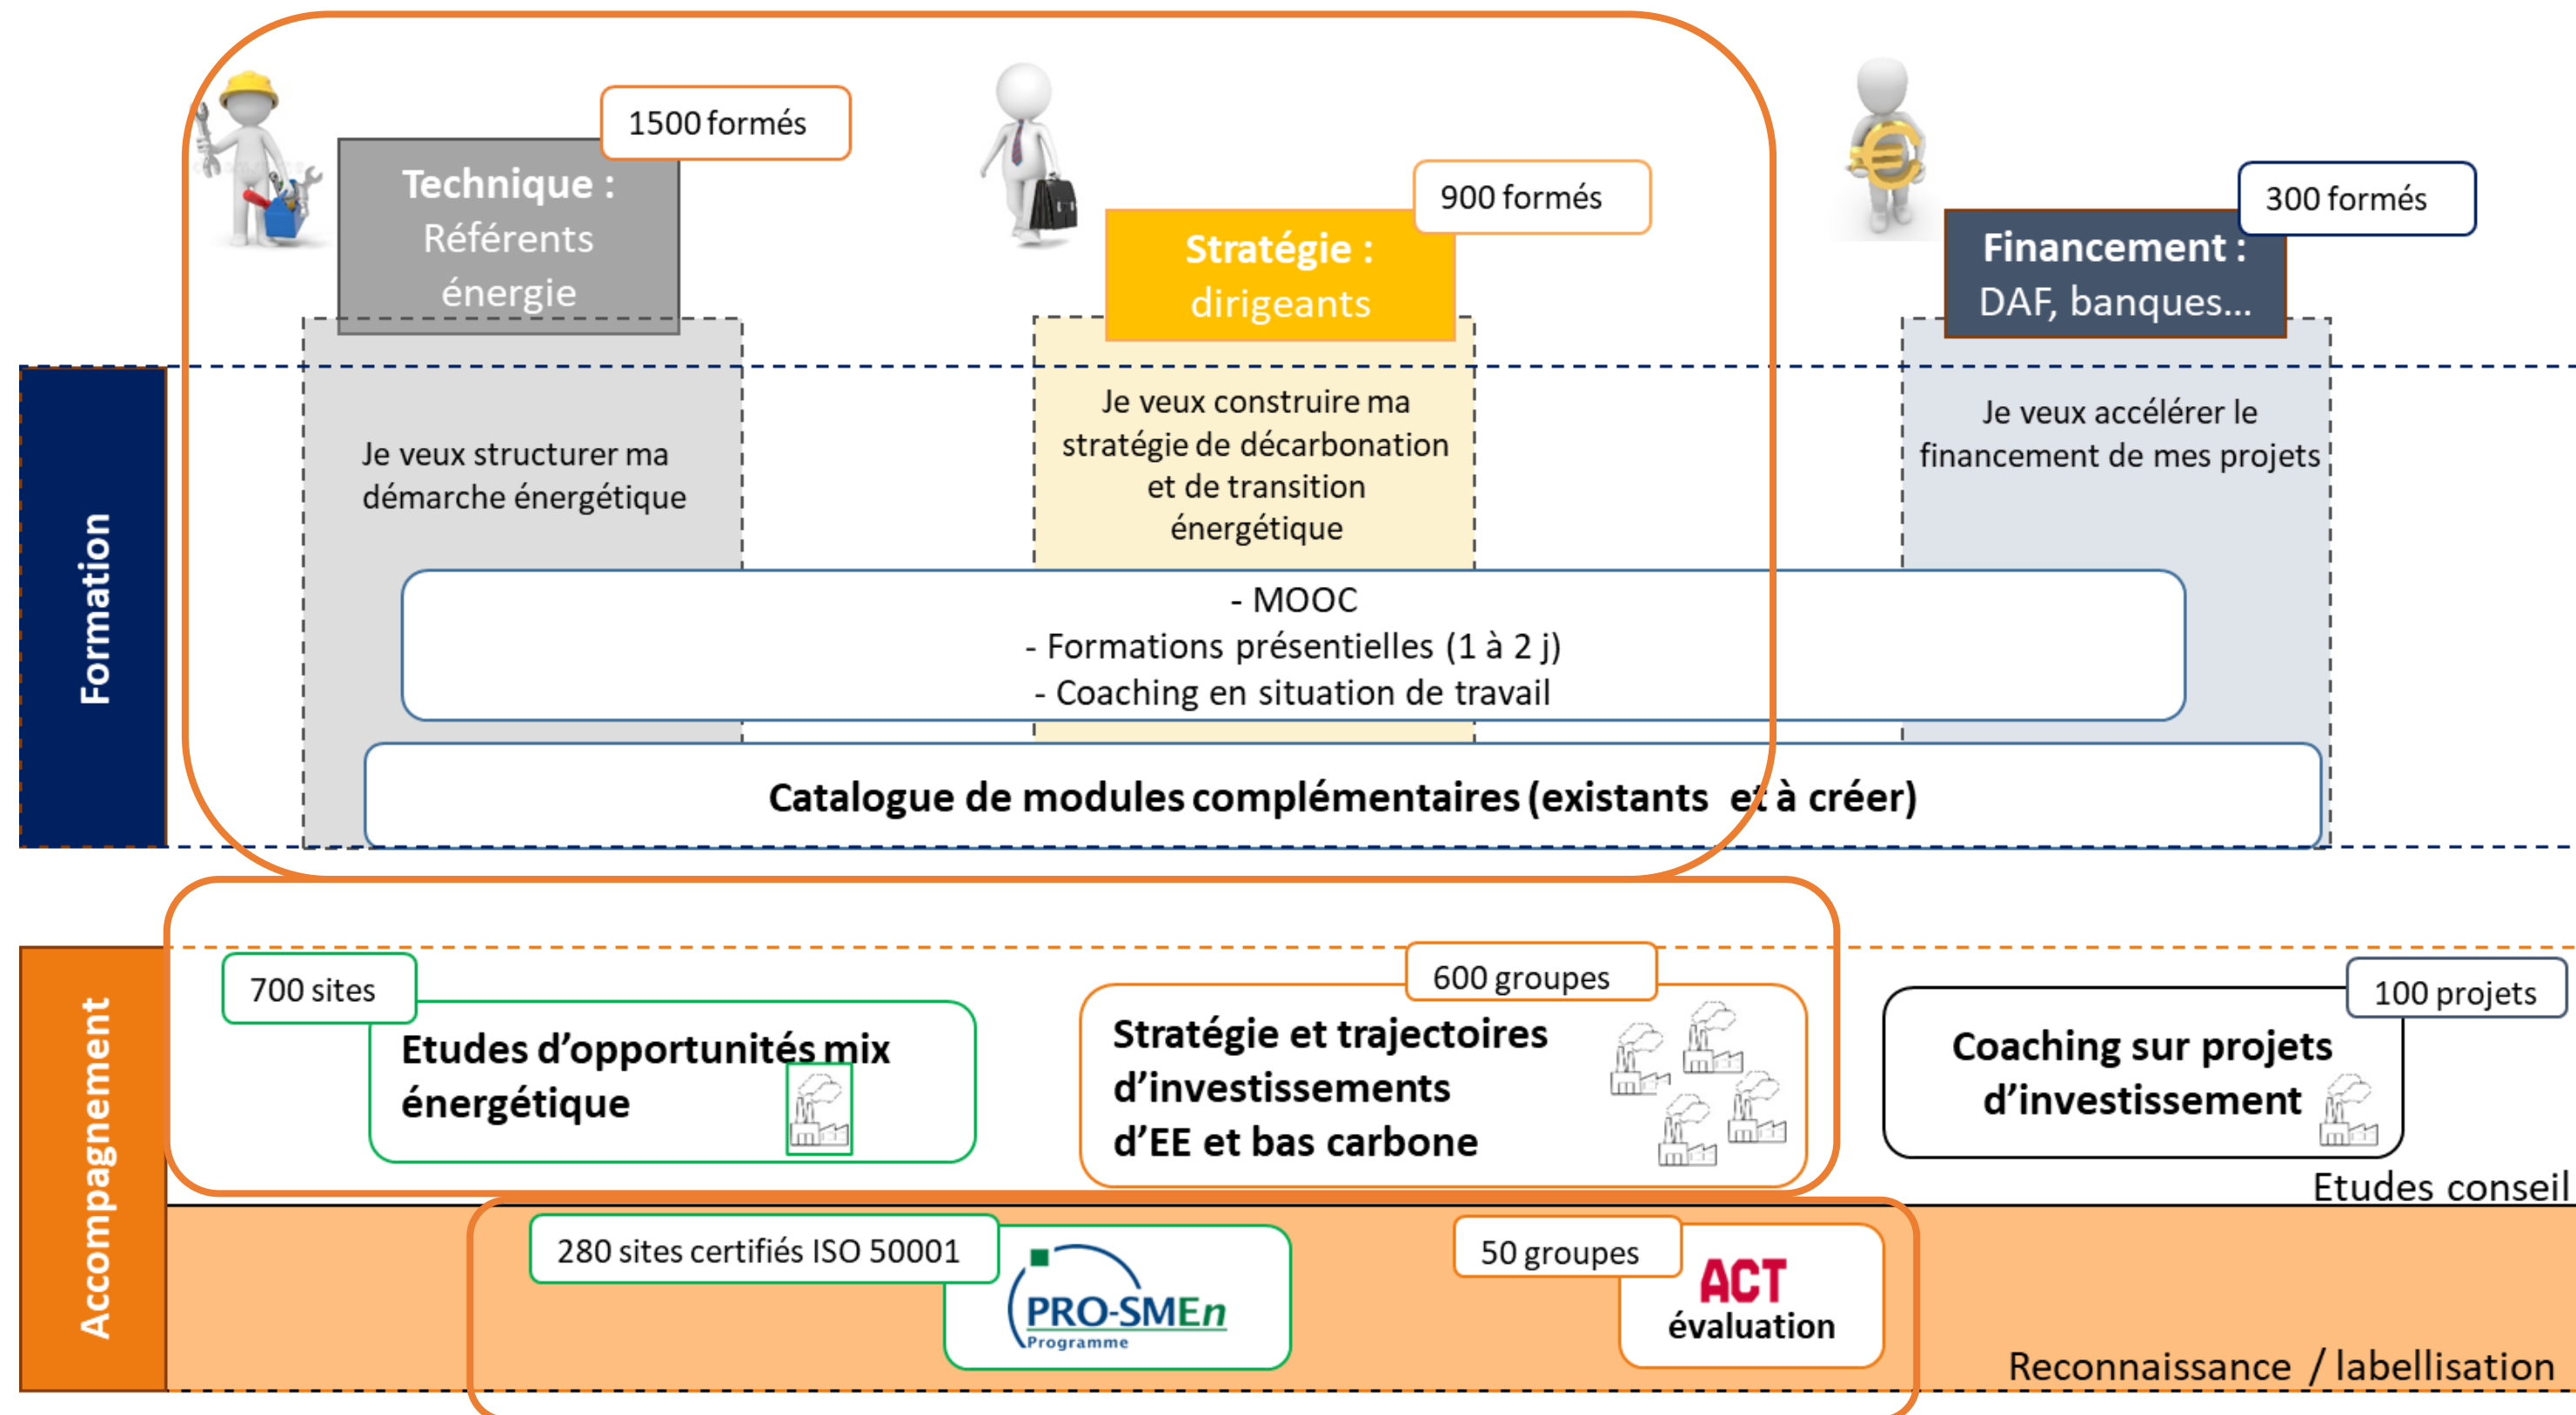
1500 formés

Technique : Référents énergie

900 formés

Stratégie : dirigeants

300 formés

Financement : DAF, banques...

Formation

Je veux structurer ma démarche énergétique

Je veux construire ma stratégie de décarbonation et de transition énergétique

Je veux accélérer le financement de mes projets

- MOOC
- Formations présentielles (1 à 2 j)
- Coaching en situation de travail

Catalogue de modules complémentaires (existants et à créer)

Accompagnement

700 sites

Etudes d'opportunités mix énergétique

600 groupes

Stratégie et trajectoires d'investissements d'EE et bas carbone

100 projets

Coaching sur projets d'investissement

Etudes conseil

280 sites certifiés ISO 50001

PRO-SMEn Programme

50 groupes

ACT évaluation

Reconnaissance / labellisation